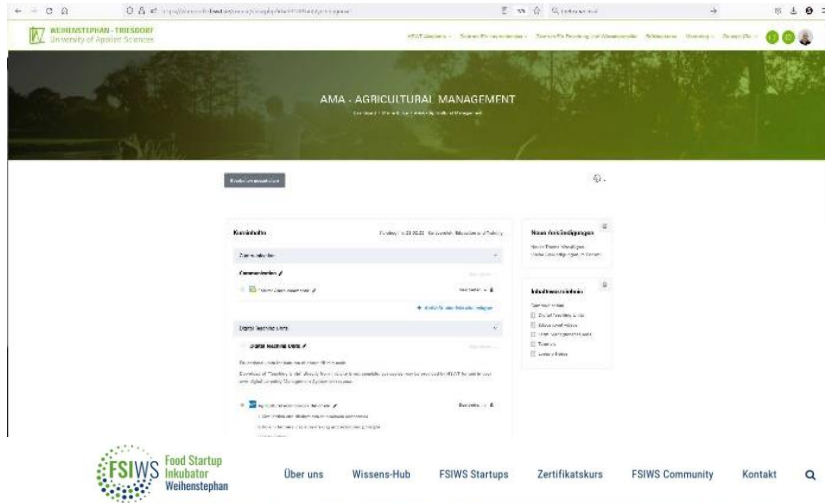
WEIHENSTEPHAN · TRIESDORF
University of Applied Sciences

AMA - AGRICULTURAL MANAGEMENT

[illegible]

Kursinhalte

Ankündigungen

Digital Teaching Units

Digital Teaching Units

Neue Ankündigungen

Inhaltsverzeichnis

FSIWS Food Startup Inkubator Weihenstephan

Über uns

Wissens-Hub

FSIWS Startups

Zertifikatskurs

FSIWS Community

Kontakt